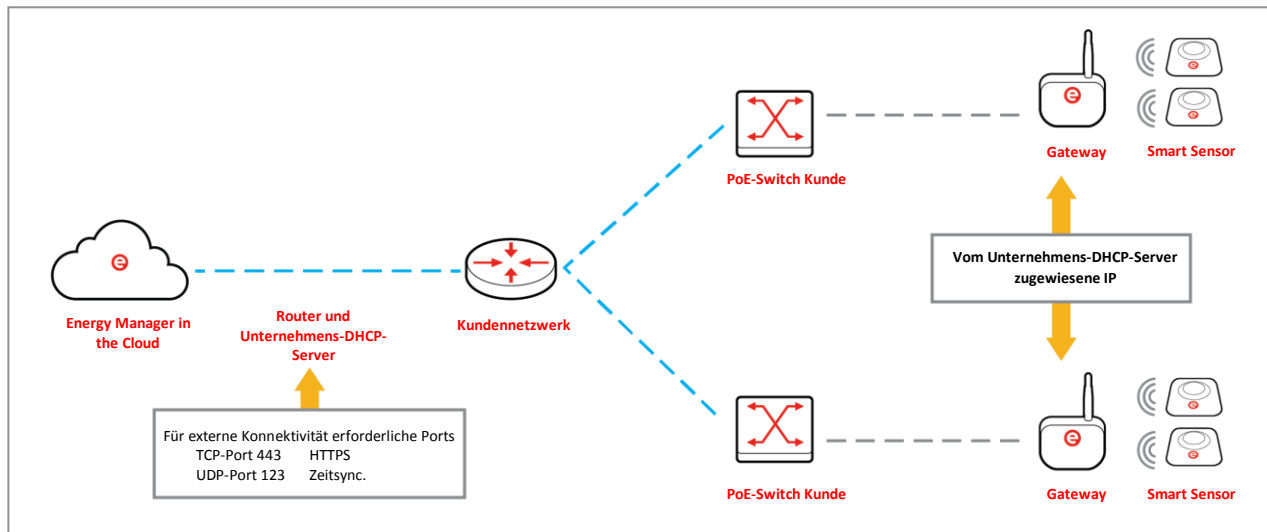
PoE-Switch Kunde

Gateway

Smart Sensor

Vom Unternehmens-DHCP-Server zugewiesene IP

Energy Manager in the Cloud

Router und Unternehmens-DHCP-Server

Kundennetzwerk

Für externe Konnektivität erforderliche Ports
TCP-Port 443 HTTPS
UDP-Port 123 Zeitsync.

PoE-Switch Kunde

Gateway

Smart Sensor